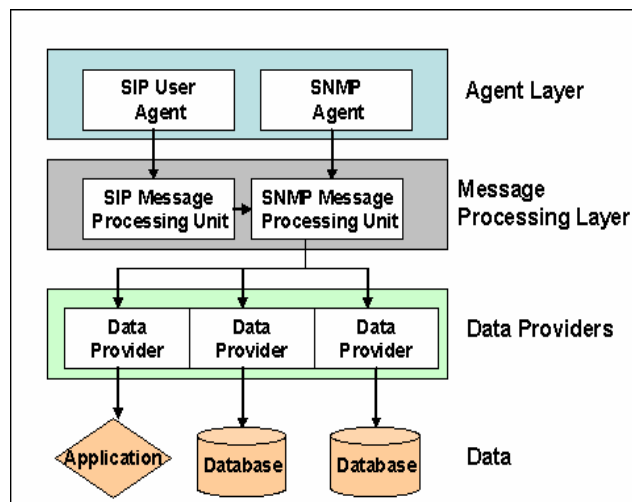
SIP User Agent

SNMP Agent

Agent Layer

SIP Message Processing Unit

SNMP Message Processing Unit

Message Processing Layer

Data Provider

Data Provider

Data Provider

Data Providers

Application

Database

Database

Data